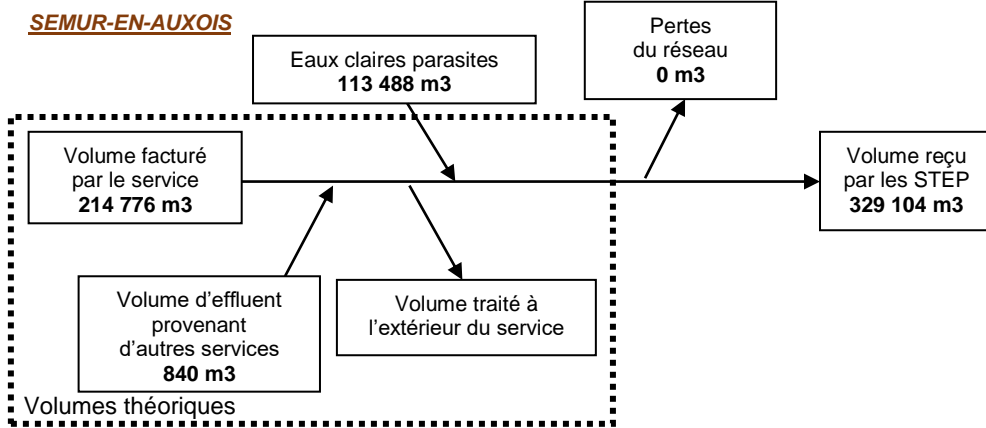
SEMUR-EN-AUXOIS

Eaux claires parasites
113 488 m3

Pertes du réseau
0 m3

Volume facturé par le service
214 776 m3

Volume reçu par les STEP
329 104 m3

Volume d'effluent provenant d'autres services
840 m3

Volume traité à l'extérieur du service

Volumes théoriques